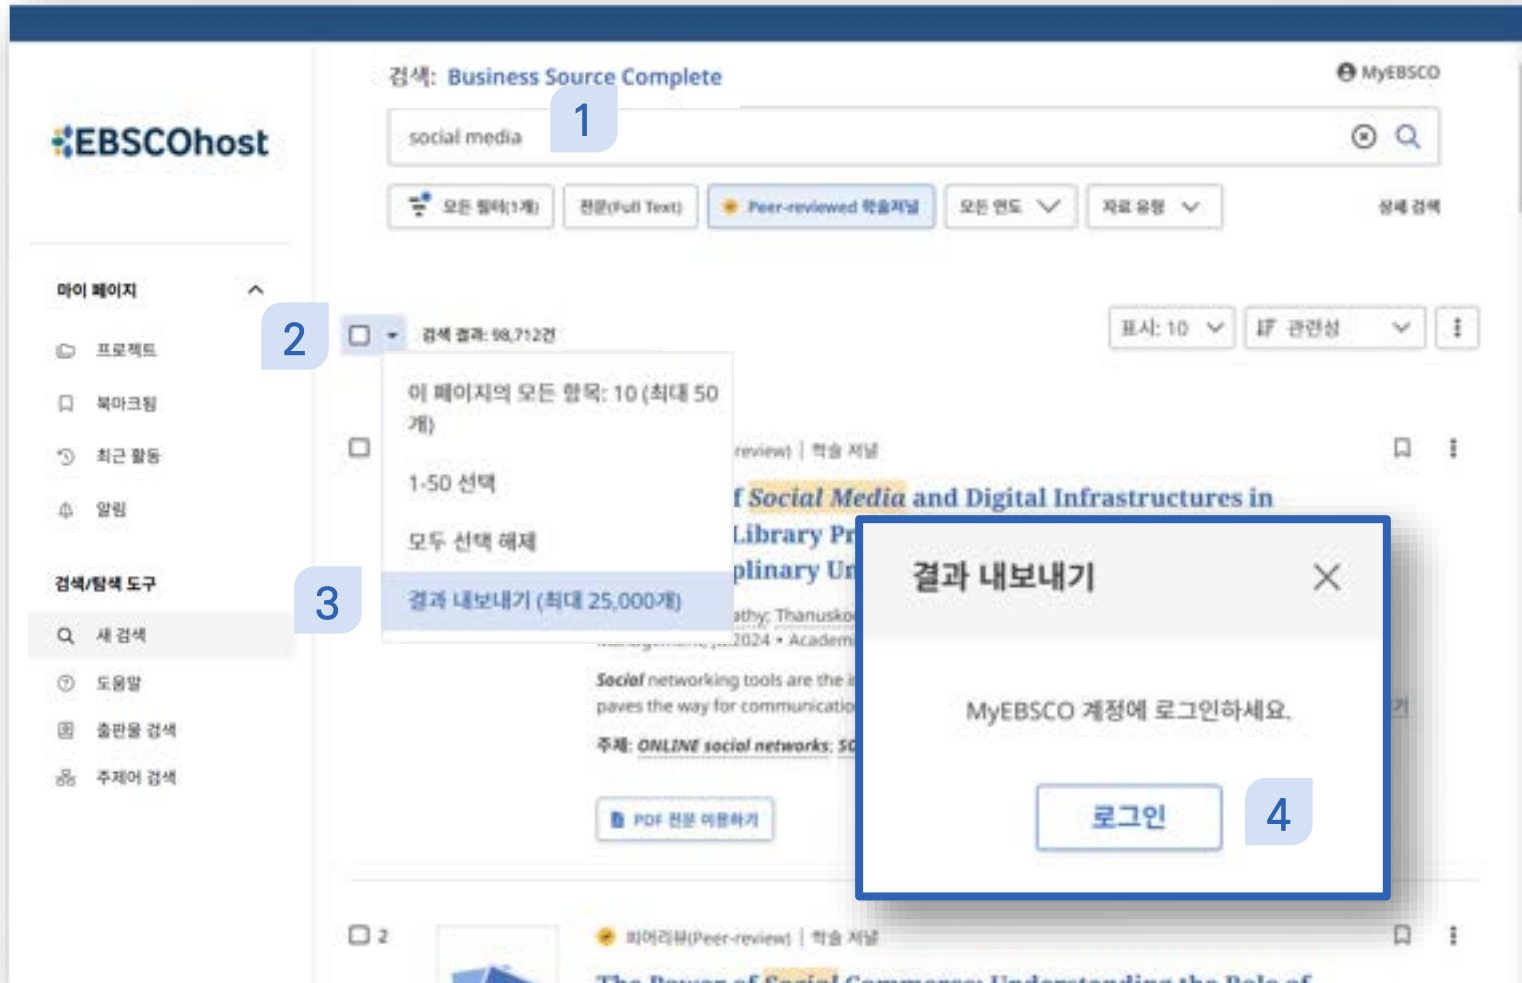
검색: Business Source Complete

MyEBSCO

EBSCOhost

social media

1

모든 필터(1개)
전문(Full Text)
Peer-reviewed 학술저널
모든 연도
자료 유형
상세 검색

마이 페이지
프로젝트
북마크됨
최근 활동
알림

검색/탐색 도구
새 검색
도움말
출판물 검색
주제어 검색

2

검색 결과: 98,712건

표시: 10
관련성

이 페이지의 모든 항목: 10 (최대 50개)
1-50 선택
모두 선택 해제
결과 내보내기 (최대 25,000개)

3

review) | 학술 저널

f Social Media and Digital Infrastructures in Library Pr plinary Un

athy; Thanusko 2024 • Academ

Social networking tools are the i paves the way for communicatio

주제: ONLINE social networks; SO

PDF 전문 이용하기

결과 내보내기

MyEBSCO 계정에 로그인하세요.

로그인

4

2

피어리뷰(Peer-review) | 학술 저널

The Power of Social Commerce: Understanding the Role of